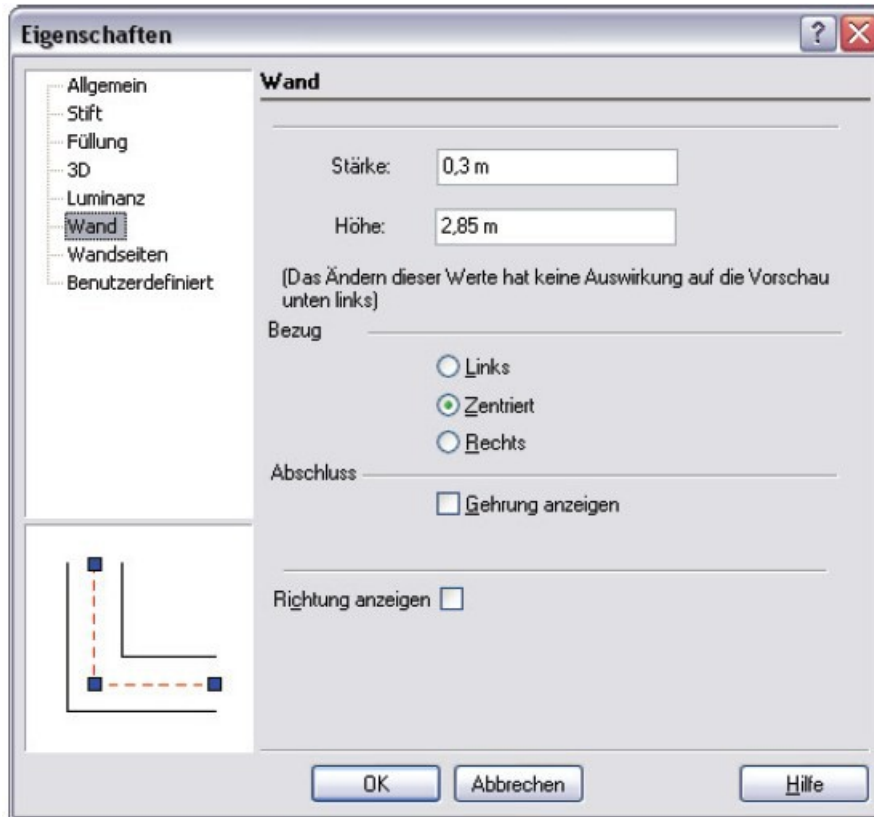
Eigenschaften

Allgemein
Stift
Füllung
3D
Luminanz
Wand
Wandseiten
Benutzerdefiniert

Wand

Stärke: 0,3 m

Höhe: 2,85 m

(Das Ändern dieser Werte hat keine Auswirkung auf die Vorschau unten links)

Bezug

Links
Zentriert
Rechts

Abschluss

Gehrung anzeigen

Richtung anzeigen

OK
Abbrechen
Hilfe